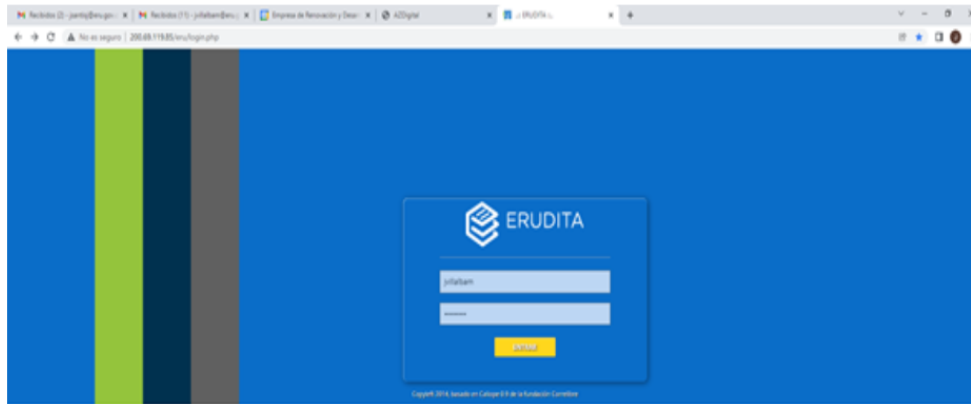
Recibidos (2) - jsantoy@eru.gov.c × Recibidos (11) - jvillalbam@eru.g × Empresa de Renovación y Desar × AZDigital × ERUDITA × +

No es seguro | 200.69.119.85/eru/login.php

ERUDITA

jvillalbam

••••••••

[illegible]

Copyleft 2016, basado en Cellope 0.9 de la fundación Cornelibre